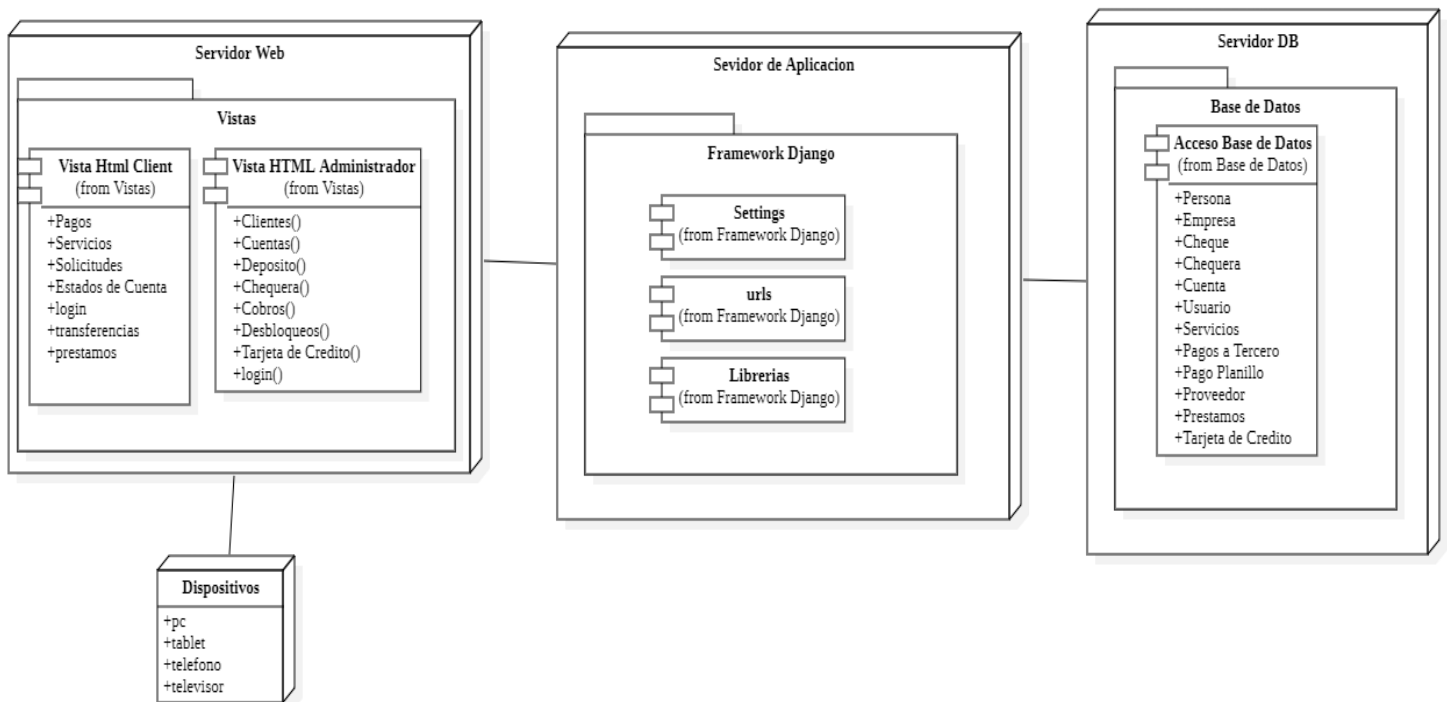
Servidor Web

Vistas

Vista Html Client
(from Vistas)

+Pagos
+Servicios
+Solicitudes
+Estados de Cuenta
+login
+transferencias
+prestamos

Vista HTML Administrador
(from Vistas)

+Clientes()
+Cuentas()
+Deposito()
+Chequera()
+Cobros()
+Desbloqueos()
+Tarjeta de Credito()
+login()

Sevidor de Aplicacion

Framework Django

Settings
(from Framework Django)

urls
(from Framework Django)

Librerias
(from Framework Django)

Servidor DB

Base de Datos

Acceso Base de Datos
(from Base de Datos)

+Persona
+Empresa
+Cheque
+Chequera
+Cuenta
+Usuario
+Servicios
+Pagos a Tercero
+Pago Planillo
+Proveedor
+Prestamos
+Tarjeta de Credito

Dispositivos

+pc
+tablet
+telefono
+televisor